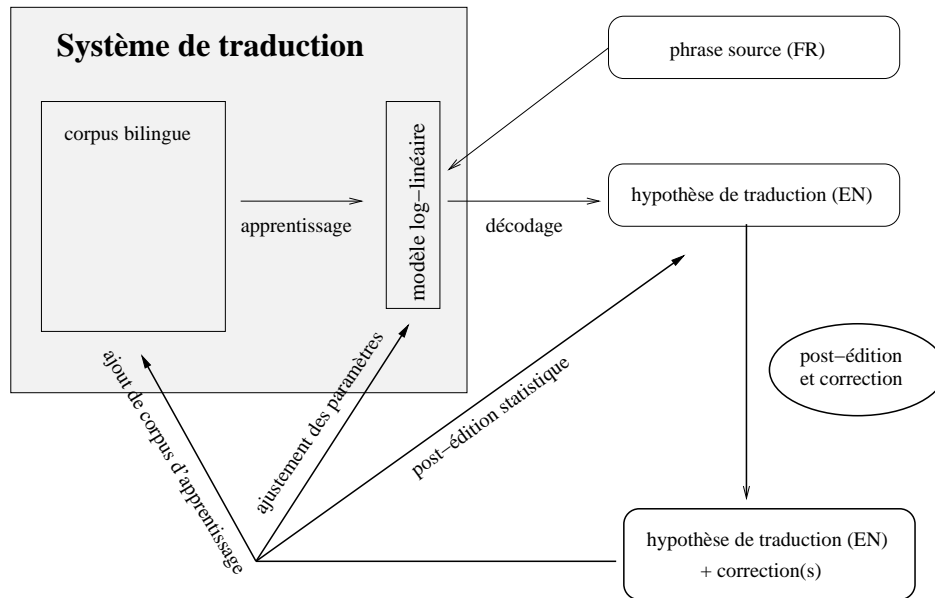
Système de traduction

corpus bilingue

apprentissage

modèle log–linéaire

phrase source (FR)

décodage

hypothèse de traduction (EN)

post–édition et correction

ajout de corpus d'apprentissage

ajustement des paramètres

post–édition statistique

hypothèse de traduction (EN) + correction(s)